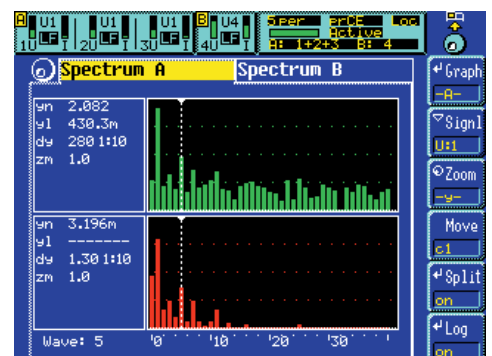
A U1 LF 1U I
U1 LF 2U I
U1 LF 3U I
B U4 LF 4U I
5per prCE Loc
Active
A: 1+2+3 B: 4

Spectrum A
Spectrum B

yn 2.082
yl 430.3m
dy 280 1:10
zm 1.0

yn 3.196m
yl -------
dy 1.30 1:10
zm 1.0

Wave: 5
'0 '10 '20 '30

Graph
-A-
Signl
U:1
Zoom
-y-
Move
c1
Split
on
Log
on